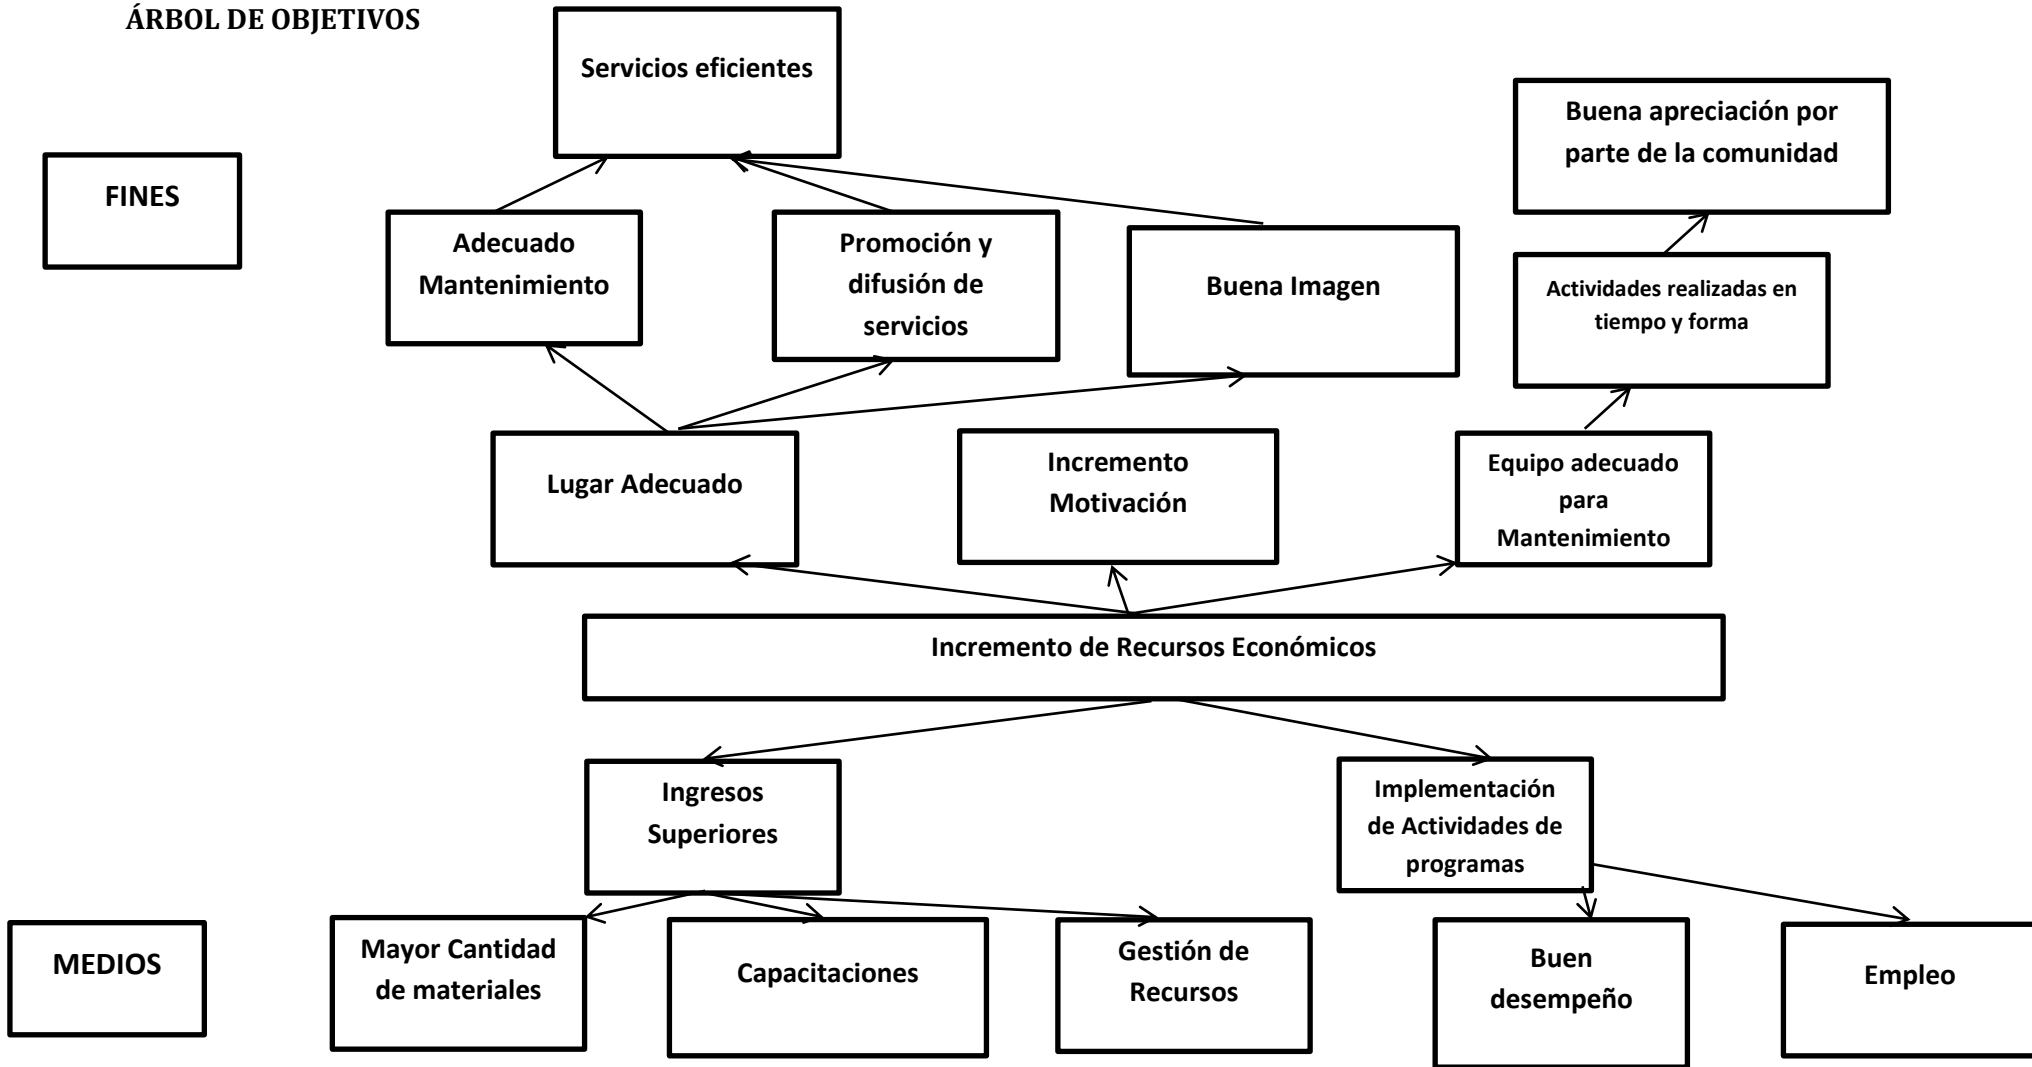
ÁRBOL DE OBJETIVOS

Servicios eficientes

Buena apreciación por parte de la comunidad

FINES

Adecuado Mantenimiento

Promoción y difusión de servicios

Buena Imagen

Actividades realizadas en tiempo y forma

Lugar Adecuado

Incremento Motivación

Equipo adecuado para Mantenimiento

Incremento de Recursos Económicos

Ingresos Superiores

Implementación de Actividades de programas

MEDIOS

Mayor Cantidad de materiales

Capacitaciones

Gestión de Recursos

Buen desempeño

Empleo